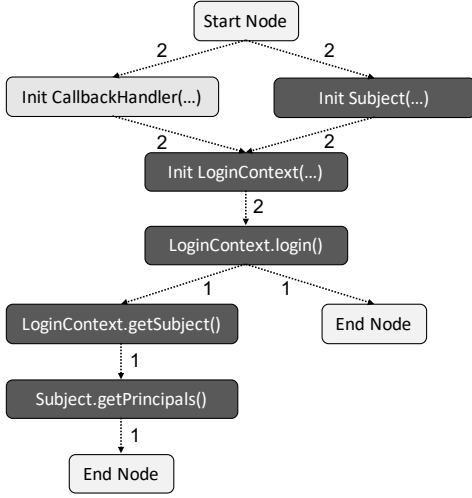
Start Node

2

2

Init CallbackHandler(...)

Init Subject(...)

2

2

Init LoginContext(...)

2

LoginContext.login()

1

1

LoginContext.getSubject()

End Node

1

Subject.getPrincipals()

1

End Node